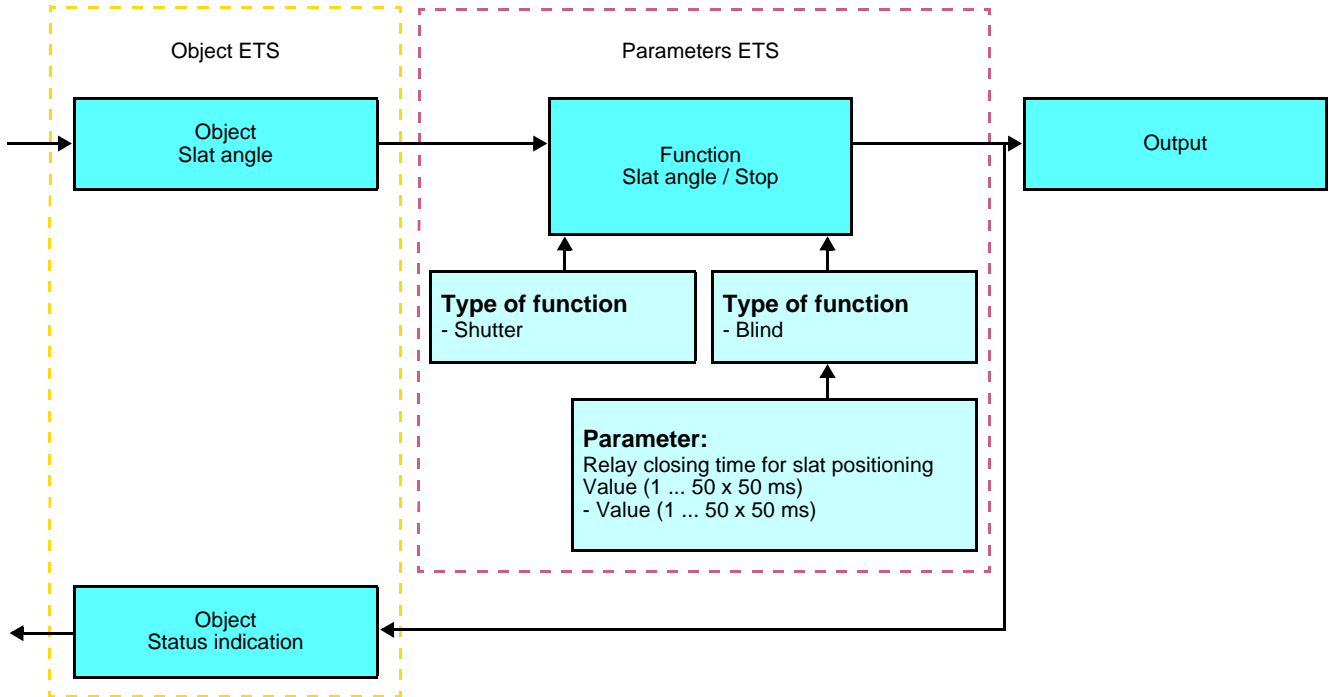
Object ETS

Parameters ETS

Object
Slat angle

Function
Slat angle / Stop

Output

**Type of function**
- Shutter

**Type of function**
- Blind

**Parameter:**
Relay closing time for slat positioning
Value (1 ... 50 x 50 ms)
- Value (1 ... 50 x 50 ms)

Object
Status indication